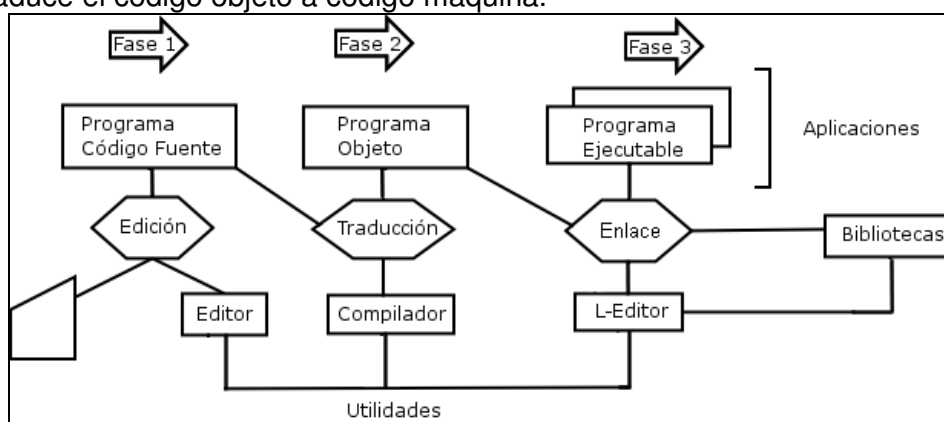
aduce el código objeto a código máquina.

Fase 1

Fase 2

Fase 3

Programa Código Fuente

Programa Objeto

Programa Ejecutable

Aplicaciones

Edición

Traducción

Enlace

Bibliotecas

Editor

Compilador

L-Editor

Utilidades